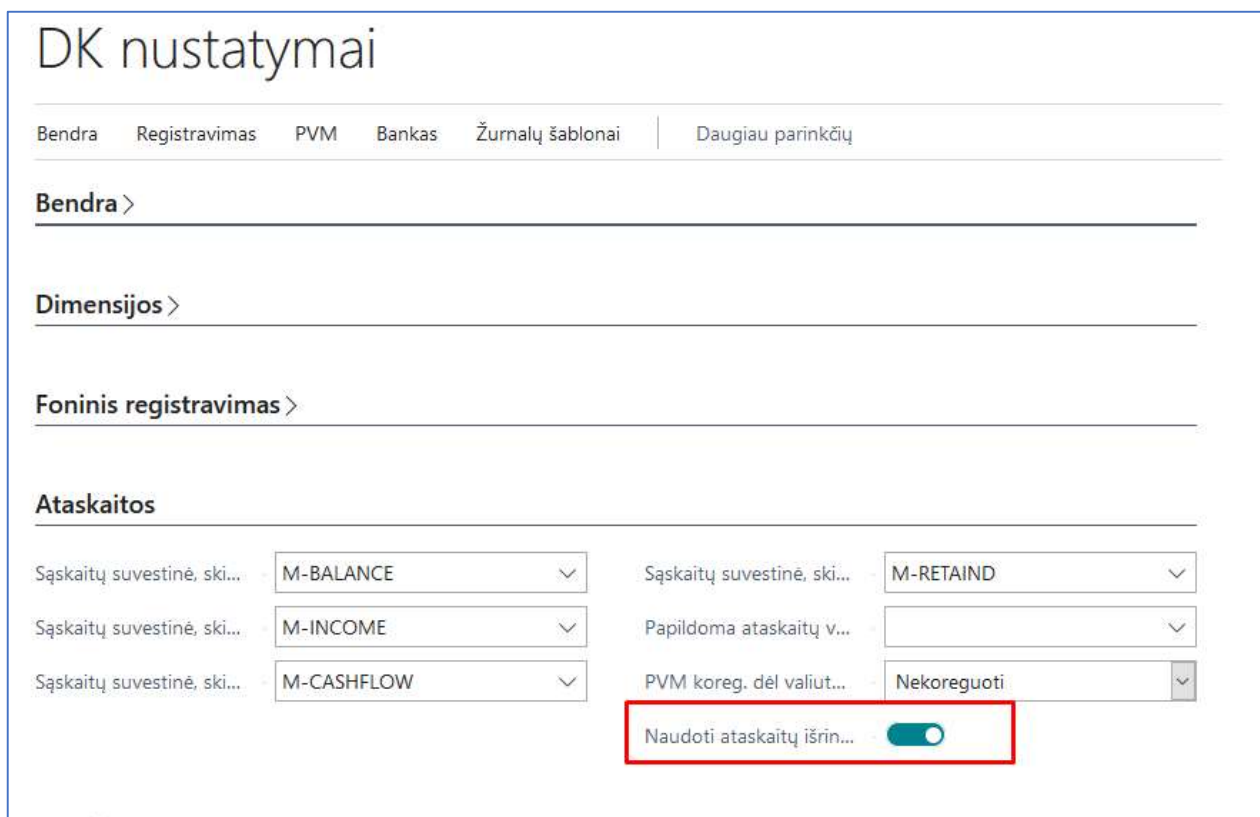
DK nustatymai

Bendra Registravimas PVM Bankas Žurnalų šablonai Daugiau parinkčių

Bendra >

Dimensijos >

Foninis registravimas >

Ataskaitos

Sąskaitų suvestinė, ski... M-BALANCE

Sąskaitų suvestinė, ski... M-INCOME

Sąskaitų suvestinė, ski... M-CASHFLOW

Sąskaitų suvestinė, ski... M-RETAIND

Papildoma ataskaitų v...

PVM koreg. dėl valiut... Nekoreguoti

Naudoti ataskaitų išrin...